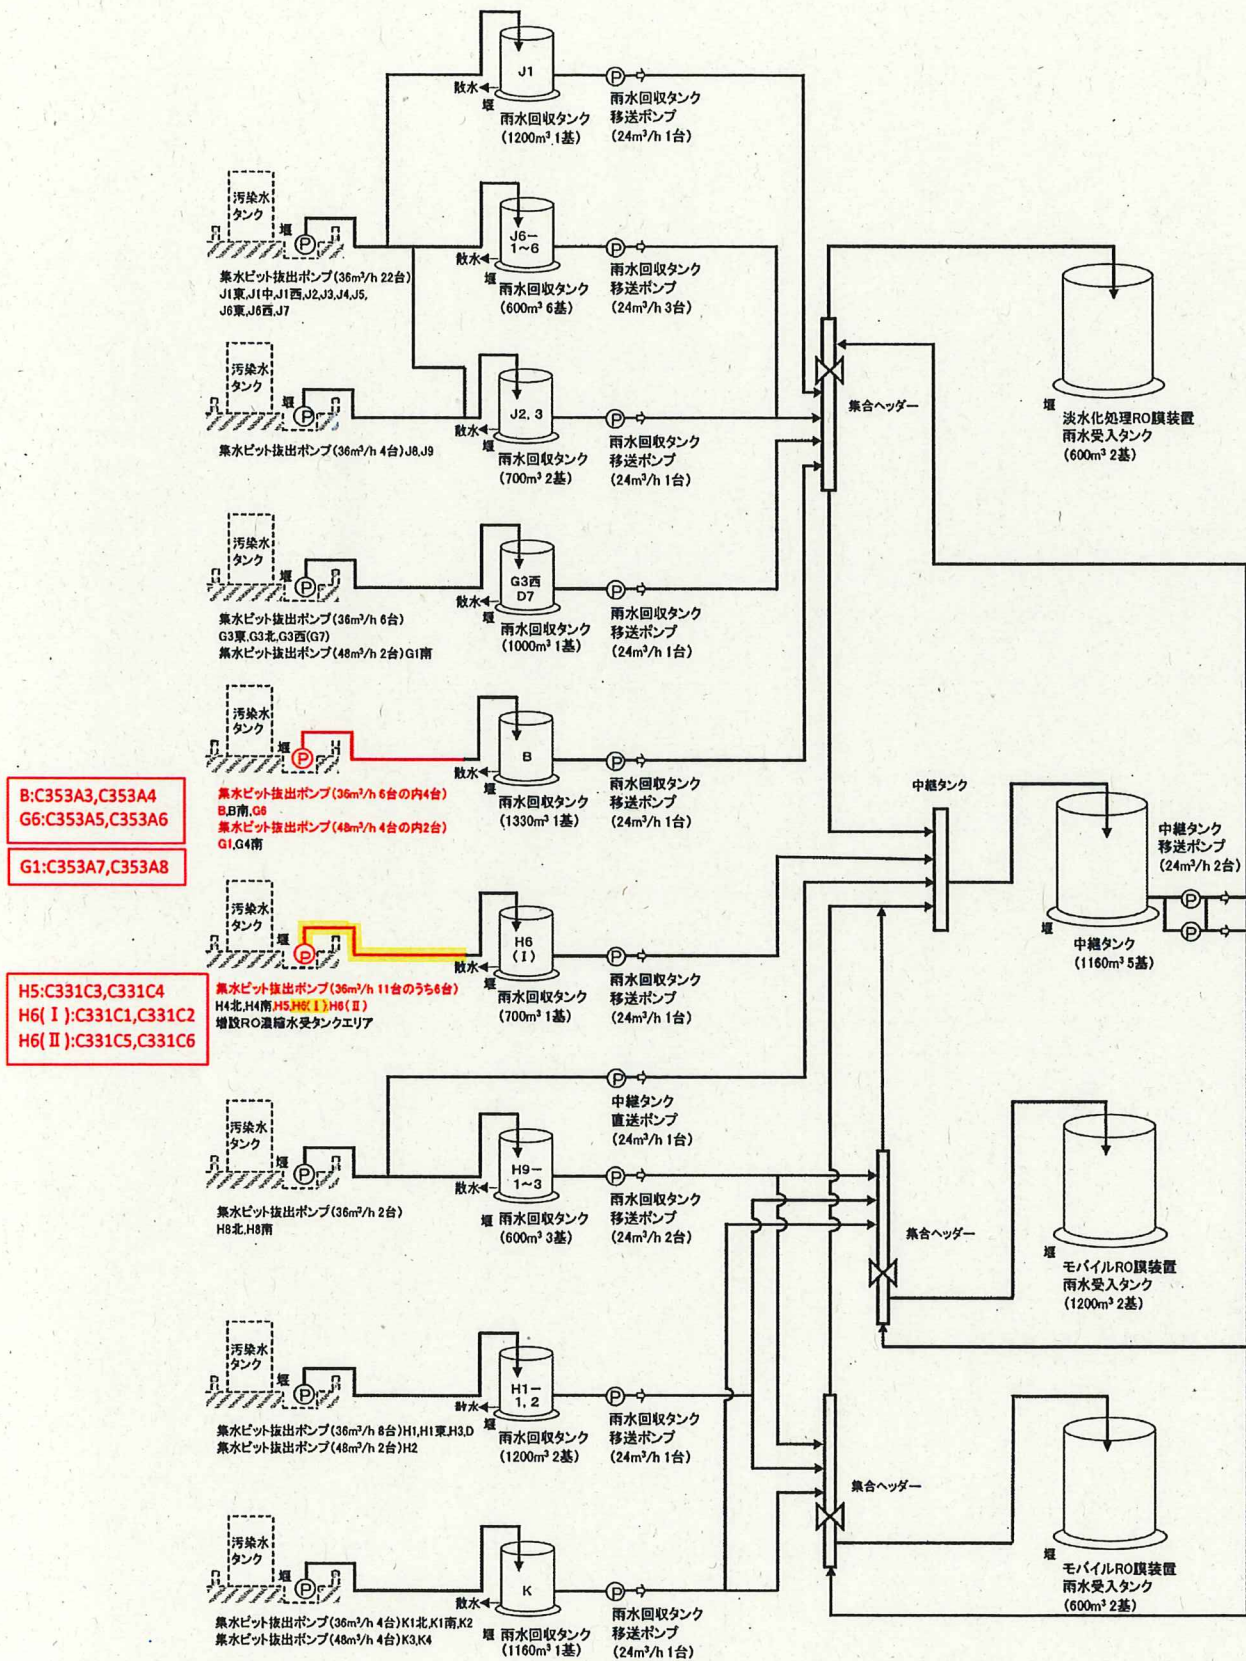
J1
散水
堰
雨水回収タンク
(1200m³ 1基)
雨水回収タンク
移送ポンプ
(24m³/h 1台)

汚染水
タンク
堰
集水ピット抜出ポンプ(36m³/h 22台)
J1東,J1中,J1西,J2,J3,J4,J5,
J6東,J6西,J7

J6−
1~6
散水
堰
雨水回収タンク
(600m³ 6基)
雨水回収タンク
移送ポンプ
(24m³/h 3台)

汚染水
タンク
堰
集水ピット抜出ポンプ(36m³/h 4台)J8,J9

J2, 3
散水
堰
雨水回収タンク
(700m³ 2基)
雨水回収タンク
移送ポンプ
(24m³/h 1台)

集合ヘッダー

堰
淡水化処理RO膜装置
雨水受入タンク
(600m³ 2基)

汚染水
タンク
堰
集水ピット抜出ポンプ(36m³/h 6台)
G3東,G3北,G3西(G7)
集水ピット抜出ポンプ(48m³/h 2台)G1南

G3西
D7
散水
堰
雨水回収タンク
(1000m³ 1基)
雨水回収タンク
移送ポンプ
(24m³/h 1台)

B:C353A3,C353A4
G6:C353A5,C353A6

G1:C353A7,C353A8

汚染水
タンク
堰
集水ピット抜出ポンプ(36m³/h 6台の内4台)
B,B南,G6
集水ピット抜出ポンプ(48m³/h 4台の内2台)
G1,G4南

B
散水
堰
雨水回収タンク
(1330m³ 1基)
雨水回収タンク
移送ポンプ
(24m³/h 1台)

中継タンク
中継タンク
移送ポンプ
(24m³/h 2台)
堰
中継タンク
(1160m³ 5基)

H5:C331C3,C331C4
H6(Ⅰ):C331C1,C331C2
H6(Ⅱ):C331C5,C331C6

汚染水
タンク
堰
集水ピット抜出ポンプ(36m³/h 11台のうち6台)
H4北,H4南,H5,H6(Ⅰ),H6(Ⅱ)
増設RO濃縮水受タンクエリア

H6
(Ⅰ)
散水
堰
雨水回収タンク
(700m³ 1基)
雨水回収タンク
移送ポンプ
(24m³/h 1台)

中継タンク
直送ポンプ
(24m³/h 1台)

汚染水
タンク
堰
集水ピット抜出ポンプ(36m³/h 2台)
H8北,H8南

H9−
1~3
散水
堰
雨水回収タンク
(600m³ 3基)
雨水回収タンク
移送ポンプ
(24m³/h 2台)

集合ヘッダー

堰
モバイルRO膜装置
雨水受入タンク
(1200m³ 2基)

汚染水
タンク
堰
集水ピット抜出ポンプ(36m³/h 8台)H1,H1東,H3,D
集水ピット抜出ポンプ(48m³/h 2台)H2

H1−
1, 2
散水
堰
雨水回収タンク
(1200m³ 2基)
雨水回収タンク
移送ポンプ
(24m³/h 1台)

集合ヘッダー

汚染水
タンク
堰
集水ピット抜出ポンプ(36m³/h 4台)K1北,K1南,K2
集水ピット抜出ポンプ(48m³/h 4台)K3,K4

K
散水
堰
雨水回収タンク
(1160m³ 1基)
雨水回収タンク
移送ポンプ
(24m³/h 1台)

堰
モバイルRO膜装置
雨水受入タンク
(600m³ 2基)